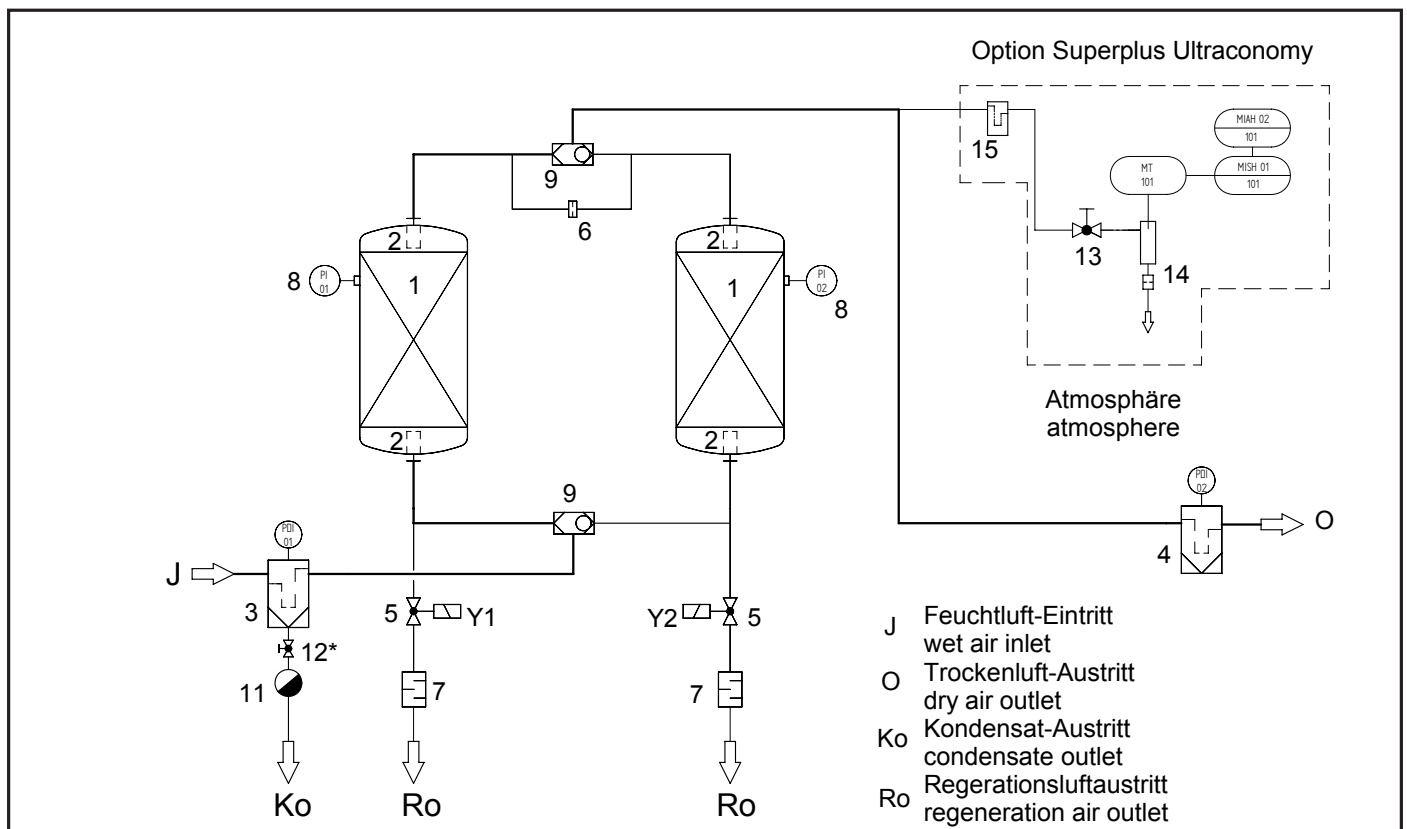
Option Superplus Ultraconomy

MIAH 02
101

MISH 01
101

MT
101

15

9

6

2

2

1

1

8

PI
01

PI
02

8

13

14

Atmosphäre
atmosphere

2

2

9

PDI
01

PDI
02

J

O

3

4

5

Y1

Y2

5

12*

11

7

7

Ko

Ro

Ro

J Feuchtluft-Eintritt
wet air inlet

O Trockenluft-Austritt
dry air outlet

Ko Kondensat-Austritt
condensate outlet

Ro Regerationsluftaustritt
regeneration air outlet